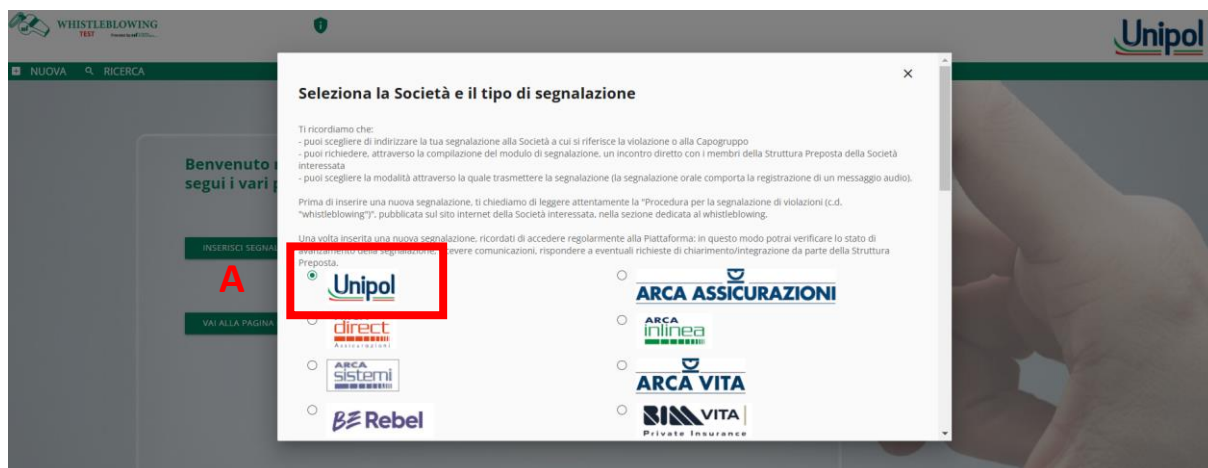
WHISTLEBLOWING
TEST

Unipol

NUOVA RICERCA

Benvenuto
segui i vari

INSERISCI SEGNAL

VAI ALLA PAGINA

×

Seleziona la Società e il tipo di segnalazione

Ti ricordiamo che:
- puoi scegliere di indirizzare la tua segnalazione alla Società a cui si riferisce la violazione o alla Capogruppo
- puoi richiedere, attraverso la compilazione del modulo di segnalazione, un incontro diretto con i membri della Struttura Preposta della Società interessata
- puoi scegliere la modalità attraverso la quale trasmettere la segnalazione (la segnalazione orale comporta la registrazione di un messaggio audio).

Prima di inserire una nuova segnalazione, ti chiediamo di leggere attentamente la "Procedura per la segnalazione di violazioni (c.d. "whistleblowing")", pubblicata sul sito internet della Società interessata, nella sezione dedicata al whistleblowing.

Una volta inserita una nuova segnalazione, ricordati di accedere regolarmente alla Piattaforma: in questo modo potrai verificare lo stato di avanzamento della segnalazione, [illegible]evere comunicazioni, rispondere a eventuali richieste di chiarimento/integrazione da parte della Struttura Preposta.

A

Unipol

ARCA ASSICURAZIONI

direct
Assicurazioni

ARCA
inlinea

ARCA
sistemi

ARCA VITA

BE Rebel

BIM VITA
Private Insurance